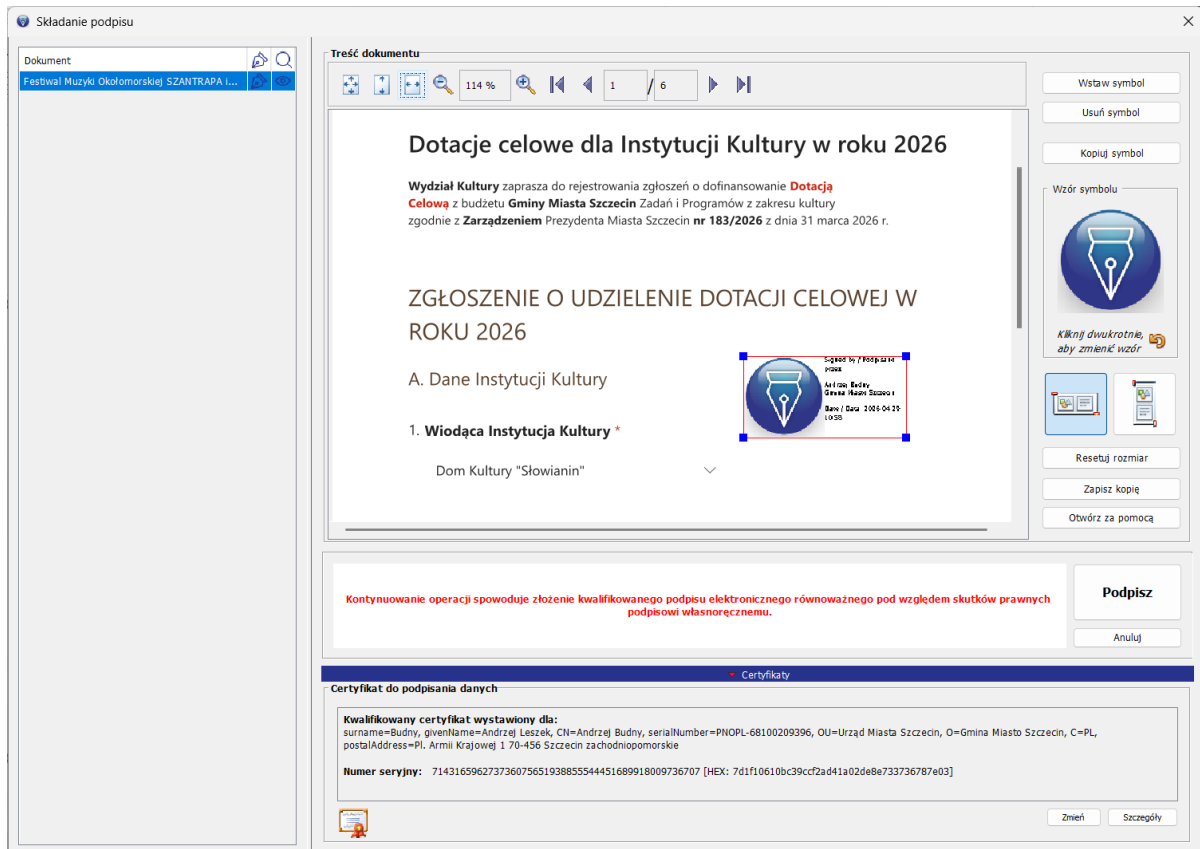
Składanie podpisu

Dokument
Festiwal Muzyki Okołomorskiej SZANTRAPA i...

Treść dokumentu
114 %
1 / 6

Dotacje celowe dla Instytucji Kultury w roku 2026

Wydział Kultury zaprasza do rejestrowania zgłoszeń o dofinansowanie Dotacją Celową z budżetu Gminy Miasta Szczecin Zadań i Programów z zakresu kultury zgodnie z Zarządzeniem Prezydenta Miasta Szczecin nr 183/2026 z dnia 31 marca 2026 r.

ZGŁOSZENIE O UDZIELENIE DOTACJI CELOWEJ W ROKU 2026

A. Dane Instytucji Kultury

Signed by / Podpisano przez:
Andrzej Budny
Gmina Miasto Szczecin
Date / Data: 2026-04-29 10:58

1. Wiodąca Instytucja Kultury *

Dom Kultury "Słowianin"

Wstaw symbol
Usuń symbol
Kopiuj symbol
Wzór symbolu
Kliknij dwukrotnie, aby zmienić wzór
Resetuj rozmiar
Zapisz kopię
Otwórz za pomocą

Kontynuowanie operacji spowoduje złożenie kwalifikowanego podpisu elektronicznego równoważnego pod względem skutków prawnych podpisowi własnoręcznemu.

Podpisz
Anuluj

Certyfikaty
Certyfikat do podpisania danych

Kwalifikowany certyfikat wystawiony dla:
surname=Budny, givenName=Andrzej Leszek, CN=Andrzej Budny, serialNumber=PNOPL-68100209396, OU=Urząd Miasta Szczecin, O=Gmina Miasto Szczecin, C=PL, postalAddress=Pl. Armii Krajowej 1 70-456 Szczecin zachodniopomorskie

Numer seryjny: 714316596273736075651938855444516899180009736707 [HEX: 7d1f10610bc39ccf2ad41a02de8e733736787e03]

Zmień
Szczegóły